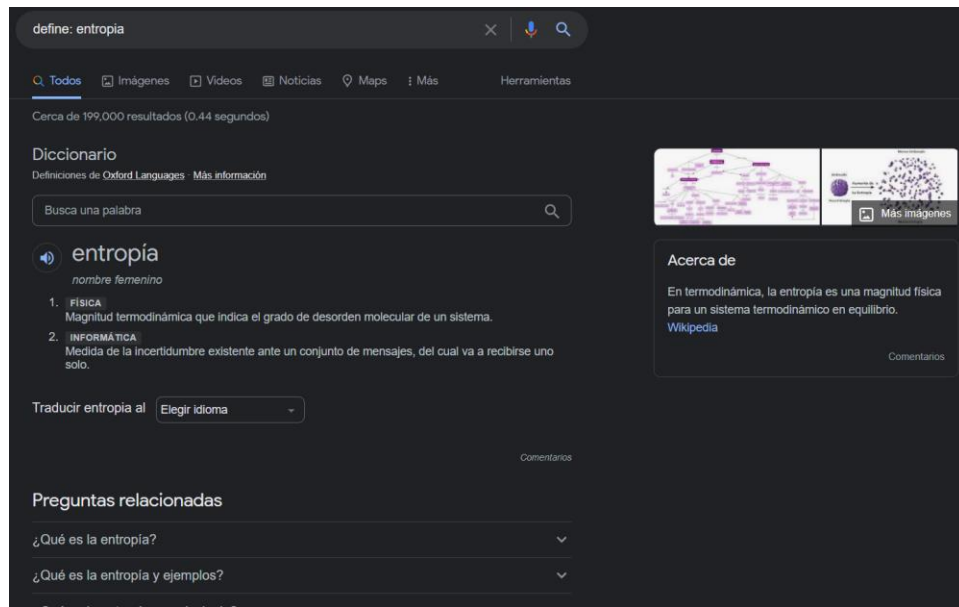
define: entropia

Todos Imágenes Videos Noticias Maps Más Herramientas

Cerca de 199,000 resultados (0.44 segundos)

Diccionario
Definiciones de Oxford Languages · Más información

Busca una palabra

entropía
nombre femenino

1. FÍSICA
Magnitud termodinámica que indica el grado de desorden molecular de un sistema.
2. INFORMÁTICA
Medida de la incertidumbre existente ante un conjunto de mensajes, del cual va a recibirse uno solo.

Traducir entropia al Elegir idioma

Comentarios

Preguntas relacionadas
¿Qué es la entropía?
¿Qué es la entropía y ejemplos?
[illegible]

Más imágenes

Acerca de
En termodinámica, la entropía es una magnitud física para un sistema termodinámico en equilibrio.
Wikipedia

Comentarios